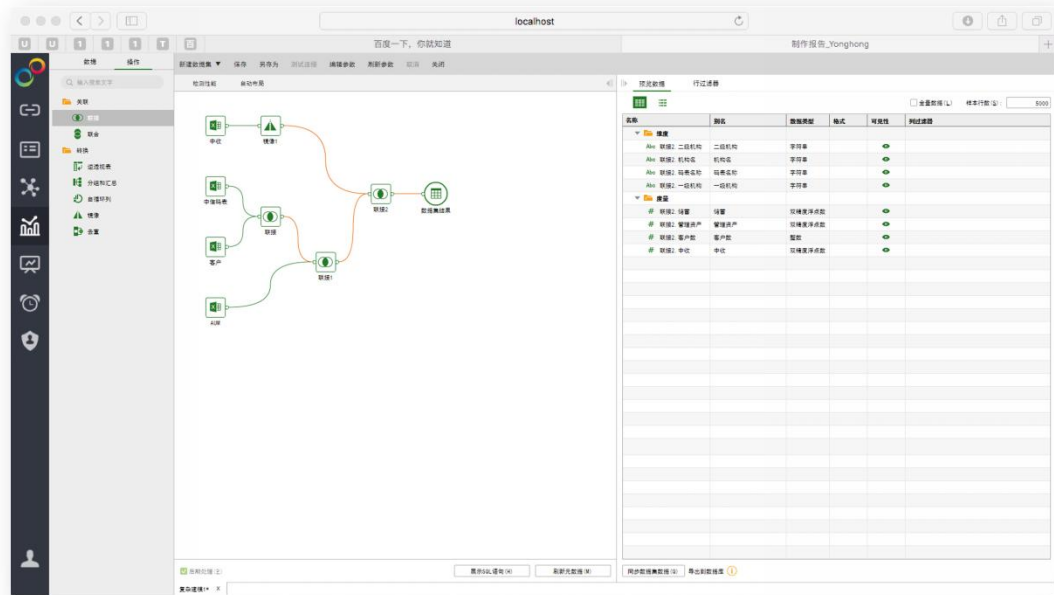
localhost

百度一下，你就知道

制作报告_Yonghong

数据　操作

新建数据集 ▼　保存　另存为　测试连接　编辑参数　刷新参数　取消　关闭

输入搜索文字

关联
联接
联合
转换
追踪拆表
分组和汇总
数据移列
精准
合并

检测性能　自动布局

中收
精准1
中指标表
联接
客户
联接1
AUM
联接2
数据集结果

预览数据　行过滤器

全量数据(L)　样本行数(S): 5000

| 名称 | 别名 | 数据类型 | 格式 | 可见性 | 列过滤器 |
|---|---|---|---|---|---|
| 维度 | | | | | |
| 联接2_二级机构 | 二级机构 | 字符串 | | | |
| 联接2_机构名 | 机构名 | 字符串 | | | |
| 联接2_指标名称 | 指标名称 | 字符串 | | | |
| 联接2_一级机构 | 一级机构 | 字符串 | | | |
| 度量 | | | | | |
| 联接2_储蓄 | 储蓄 | 双精度浮点数 | | | |
| 联接2_管理资产 | 管理资产 | 双精度浮点数 | | | |
| 联接2_客户数 | 客户数 | 整数 | | | |
| 联接2_中收 | 中收 | 双精度浮点数 | | | |

自动处理(E)　显示SQL语句(W)　刷新元数据(M)

同步数据集数据(S)　导出到数据库

复杂建模(*　×